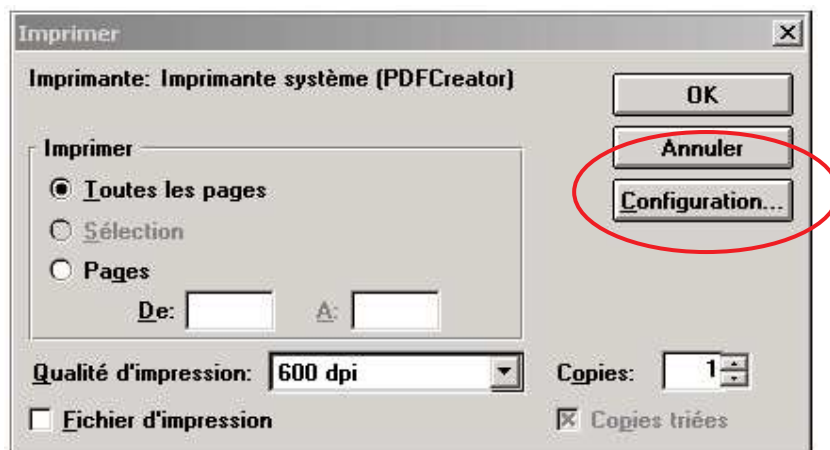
Imprimer

Imprimante: Imprimante système (PDFCreator)

OK

Annuler

Configuration...

Imprimer

Toutes les pages

Sélection

Pages

De:

A:

Qualité d'impression: 600 dpi

Copies: 1

Fichier d'impression

Copies triées